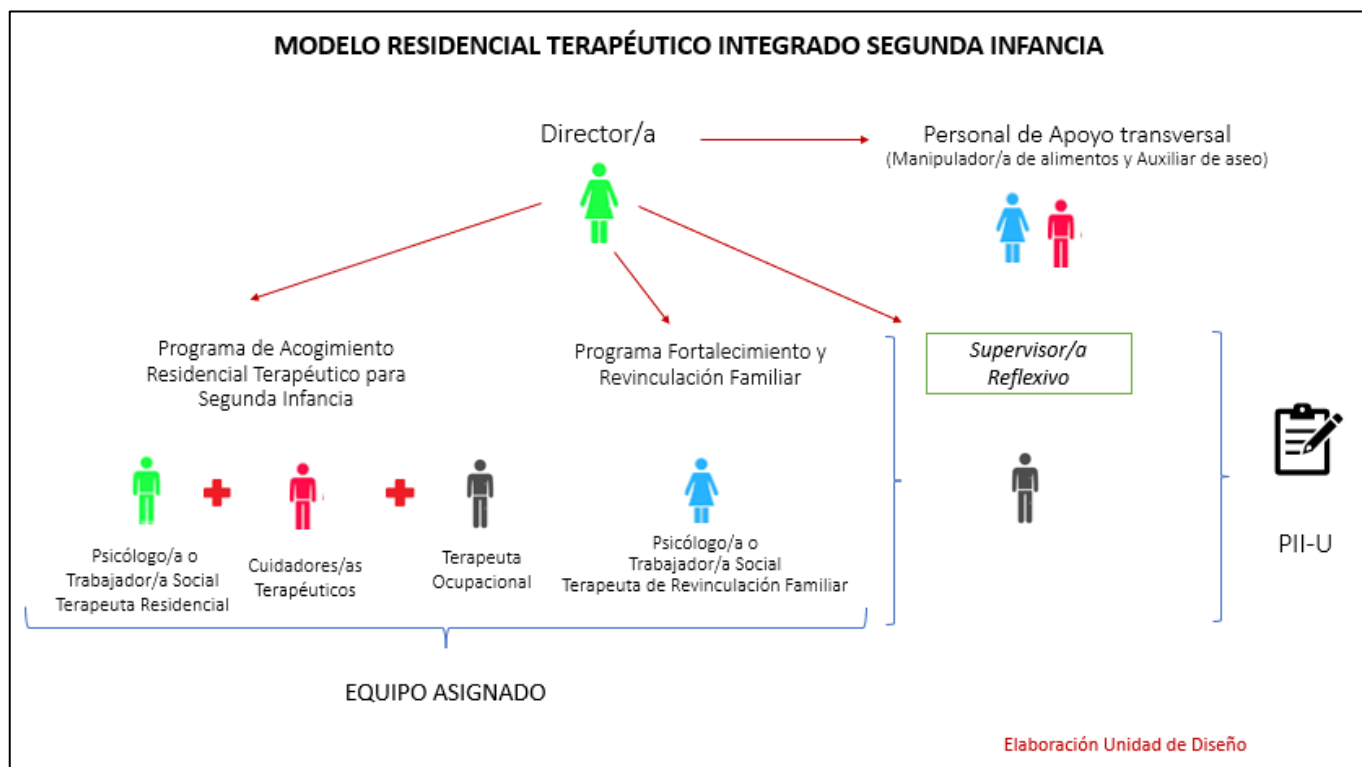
MODELO RESIDENCIAL TERAPÉUTICO INTEGRADO SEGUNDA INFANCIA

Director/a

Personal de Apoyo transversal
(Manipulador/a de alimentos y Auxiliar de aseo)

Programa de Acogimiento Residencial Terapéutico para Segunda Infancia

Programa Fortalecimiento y Revinculación Familiar

Supervisor/a Reflexivo

Psicólogo/a o Trabajador/a Social Terapeuta Residencial

Cuidadores/as Terapéuticos

Terapeuta Ocupacional

Psicólogo/a o Trabajador/a Social Terapeuta de Revinculación Familiar

PII-U

EQUIPO ASIGNADO

Elaboración Unidad de Diseño